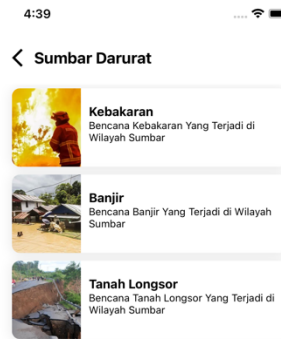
4:39

Sumbar Darurat

Kebakaran
Bencana Kebakaran Yang Terjadi di Wilayah Sumbar

Banjir
Bencana Banjir Yang Terjadi di Wilayah Sumbar

Tanah Longsor
Bencana Tanah Longsor Yang Terjadi di Wilayah Sumbar